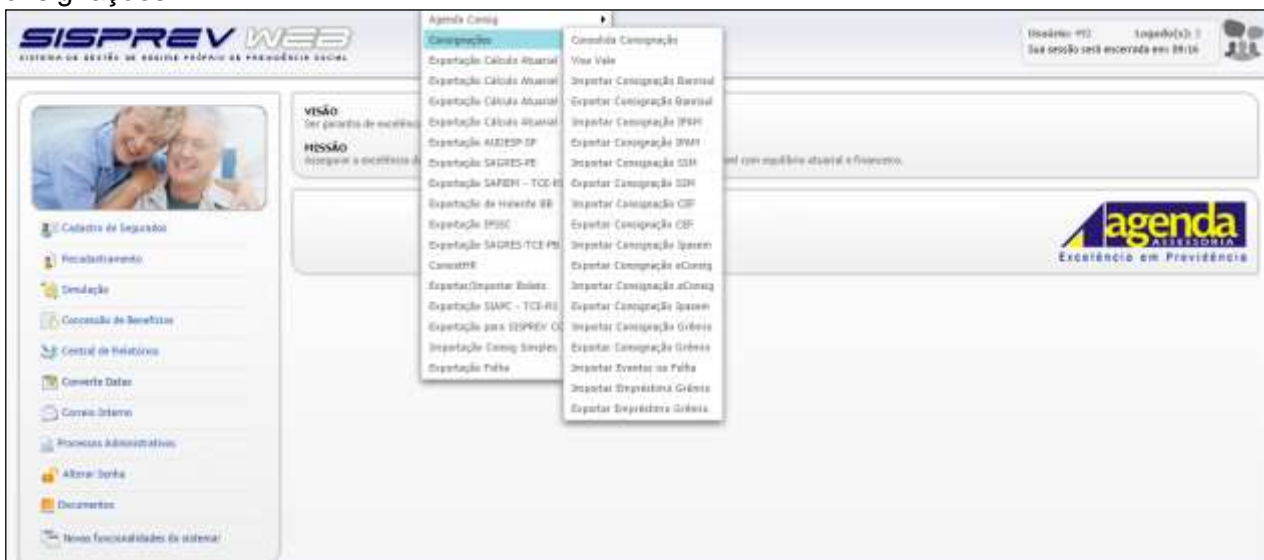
SISPREV WEB
SISTEMA DE GESTÃO DE REGIME PRÓPRIO DE PREVIDÊNCIA SOCIAL

Agenda Consig
Consignações
Exportação Cálculo Atuarial
Exportação Cálculo Atuarial
Exportação Cálculo Atuarial
Exportação Cálculo Atuarial
Exportação AUDESP-SP
Exportação SAGRES-PE
Exportação SAPIEM - TCE-RS
Exportação de Historic BB
Exportação IPSSC
Exportação SAGRES-TCE PB
ConvertRH
Exportar/Importar Boleto
Exportação SIAPC - TCE-RS
Exportação para SISPREV CC
Importação Consig Simples
Exportação Folha

Consolida Consignação
Viva Vale
Importar Consignação Banrisul
Exportar Consignação Banrisul
Importar Consignação IPAM
Exportar Consignação IPAM
Importar Consignação SIM
Exportar Consignação SIM
Importar Consignação CEF
Exportar Consignação CEF
Importar Consignação Ipasem
Exportar Consignação eConsig
Importar Consignação eConsig
Exportar Consignação Ipasem
Importar Consignação Grêmio
Exportar Consignação Grêmio
Importar Eventos na Folha
Importar Empréstimo Grêmio
Exportar Empréstimo Grêmio

Usuário: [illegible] Logado(s): 1
Sua sessão será encerrada em: 59:16

VISÃO
Ser garantia de excelência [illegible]
MISSÃO
Assegurar a excelência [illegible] com equilíbrio atuarial e financeiro.

agenda
ASSESSORIA
Excelência em Previdência

Cadastro de Segurados
Recadastramento
Simulação
Concessão de Benefícios
Central de Relatórios
Converte Datas
Correio Interno
Processos Administrativos
Alterar Senha
Documentos
Novas funcionalidades do sistema!